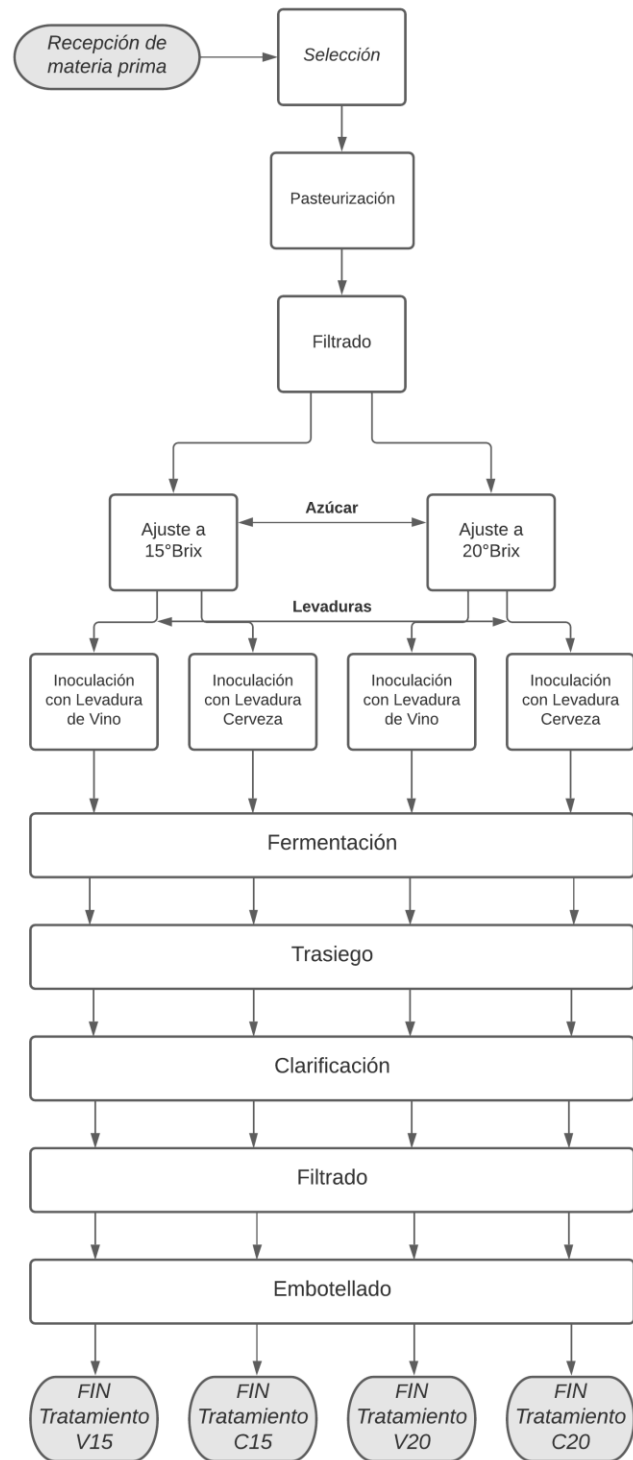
Recepción de materia prima

Selección

Pasteurización

Filtrado

Ajuste a 15°Brix

Azúcar

Ajuste a 20°Brix

Levaduras

Inoculación con Levadura de Vino

Inoculación con Levadura Cerveza

Inoculación con Levadura de Vino

Inoculación con Levadura Cerveza

Fermentación

Trasiego

Clarificación

Filtrado

Embotellado

FIN Tratamiento V15

FIN Tratamiento C15

FIN Tratamiento V20

FIN Tratamiento C20